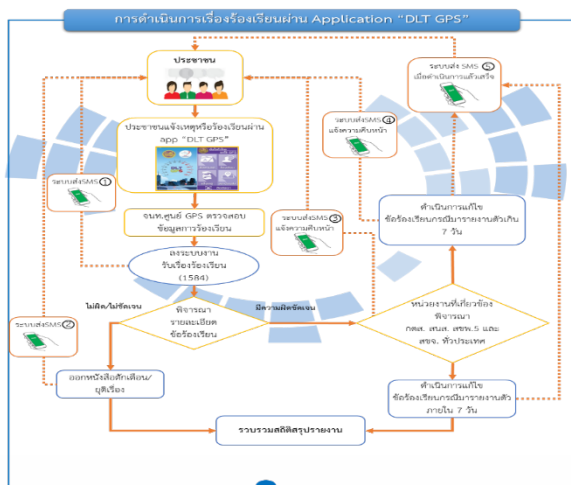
การดำเนินการเรื่องร้องเรียนผ่าน Application "DLT GPS"

ประชาชน

ประชาชนแจ้งเหตุหรือร้องเรียนผ่าน app "DLT GPS"

ระบบส่งSMS ①

จนท.ศูนย์ GPS ตรวจสอบข้อมูลการร้องเรียน

ลงระบบงานรับเรื่องร้องเรียน (1584)

ระบบส่งSMS ② แจ้งความคืบหน้า

ระบบส่งSMS ③ แจ้งความคืบหน้า

ระบบส่ง SMS ⑤ เมื่อดำเนินการแล้วเสร็จ

ดำเนินการแก้ไขข้อร้องเรียนกรณีรายงานตัวเกิน 7 วัน

ไม่ผิด/ไม่ชัดเจน

พิจารณารายละเอียดข้อร้องเรียน

มีความผิดชัดเจน

หน่วยงานที่เกี่ยวข้องพิจารณา กคส. สนค. สขพ.5 และ สขจ. ทั่วประเทศ

ระบบส่งSMS ②

ออกหนังสือตักเตือน/ยุติเรื่อง

ดำเนินการแก้ไขข้อร้องเรียนกรณีรายงานตัวภายใน 7 วัน

รวบรวมสถิติสรุปรายงาน